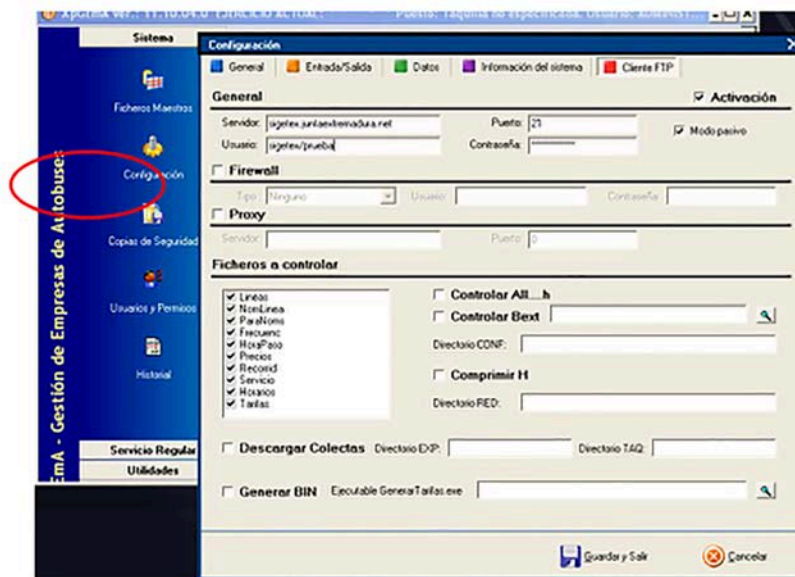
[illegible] Ejercicio actual: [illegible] Puesto: Taquilla no especificada. Usuario: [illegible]

Sistema

Ficheros Maestros

Configuración

Copias de Seguridad

Usuarios y Permisos

Historial

Servicio Regular

Utilidades

EmA - Gestión de Empresas de Autobuses

Configuración

General | Entrada/Salida | Datos | Información del sistema | Cliente FTP

General

☑ Activación

Servidor: sigetex.juntaextremadura.net

Puerto: 21

☑ Modo pasivo

Usuario: sigetex/prueba

Contraseña: ********

☐ Firewall

Tipo: Ninguno

Usuario:

Contraseña:

☐ Proxy

Servidor:

Puerto: 0

Ficheros a controlar

☑ Lineas
☑ NomLinea
☑ ParaNoms
☑ Frecuenc
☑ HoraPaso
☑ Precios
☑ Recorrid
☑ Servicio
☑ Horarios
☑ Tarifas

☐ Controlar All....h

☐ Controlar Bext

Directorio CONF:

☐ Comprimir H

Directorio RED:

☐ Descargar Colectas

Directorio EXP:

Directorio TAQ:

☐ Generar BIN

Ejecutable GenerarTarifas.exe

Guardar y Salir

Cancelar